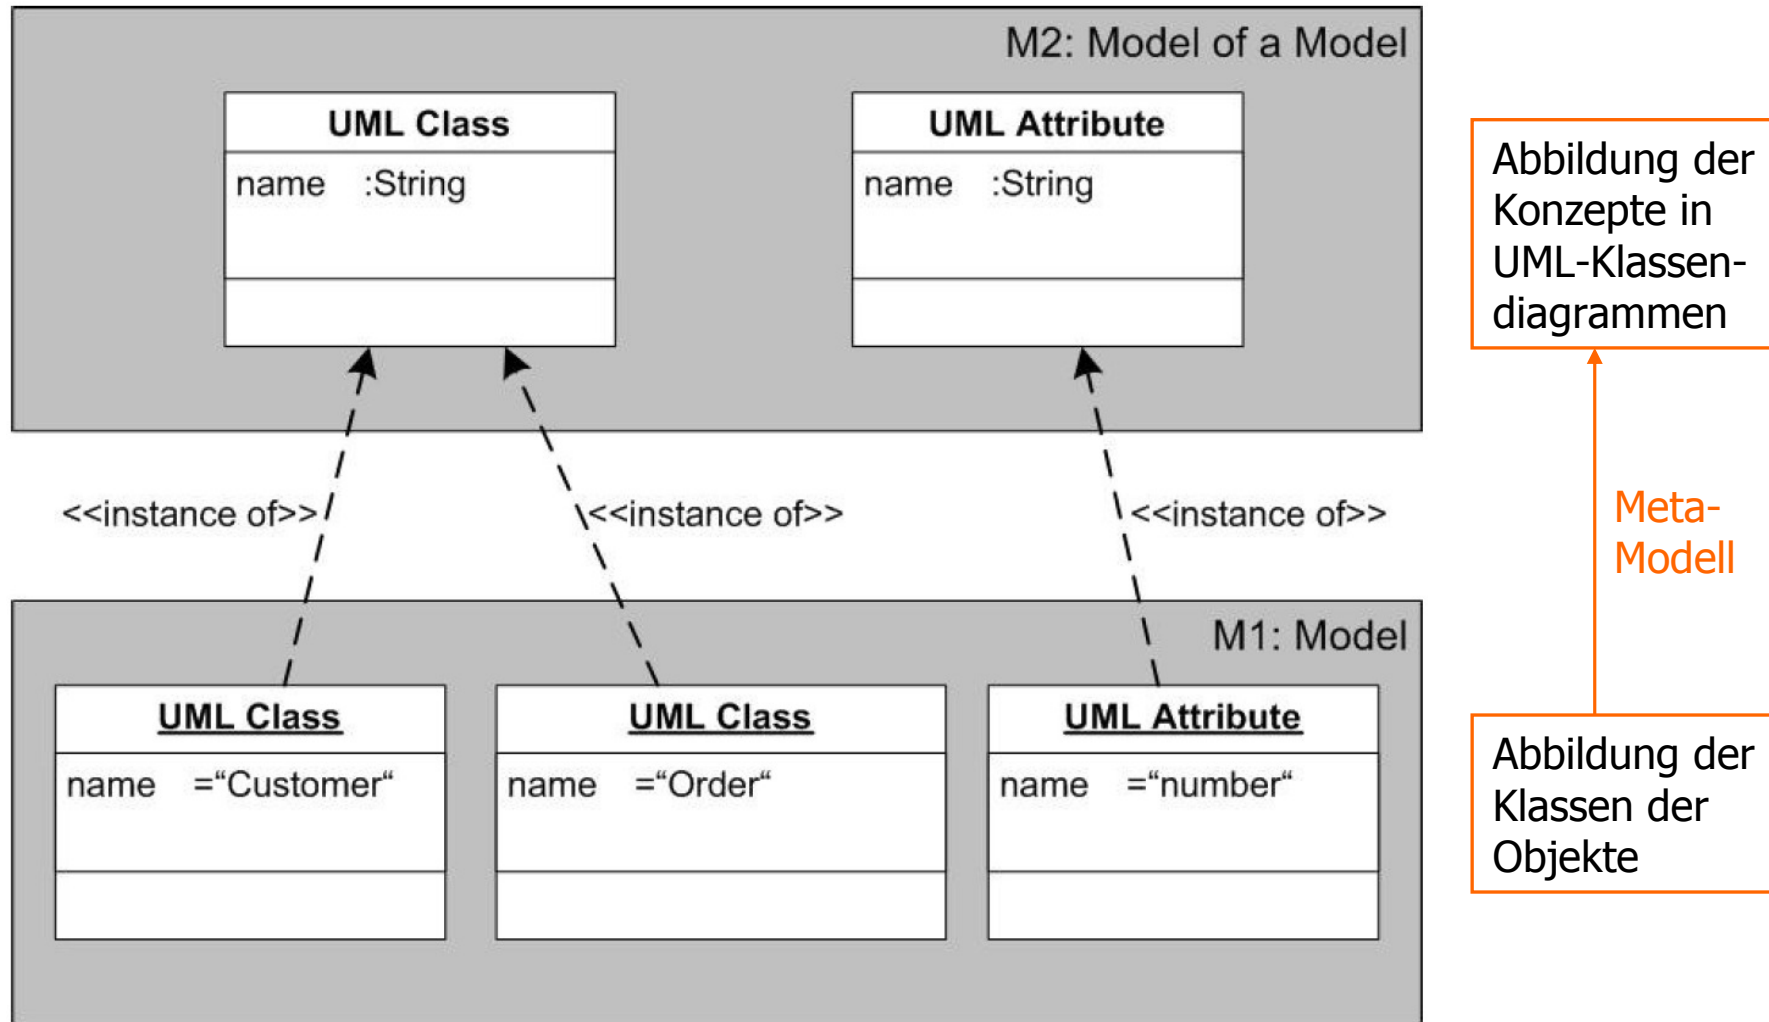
M2: Model of a Model

UML Class
name :String

UML Attribute
name :String

<<instance of>>

<<instance of>>

<<instance of>>

M1: Model

UML Class
name ="Customer"

UML Class
name ="Order"

UML Attribute
name ="number"

Abbildung der Konzepte in UML-Klassendiagrammen

Meta-Modell

Abbildung der Klassen der Objekte